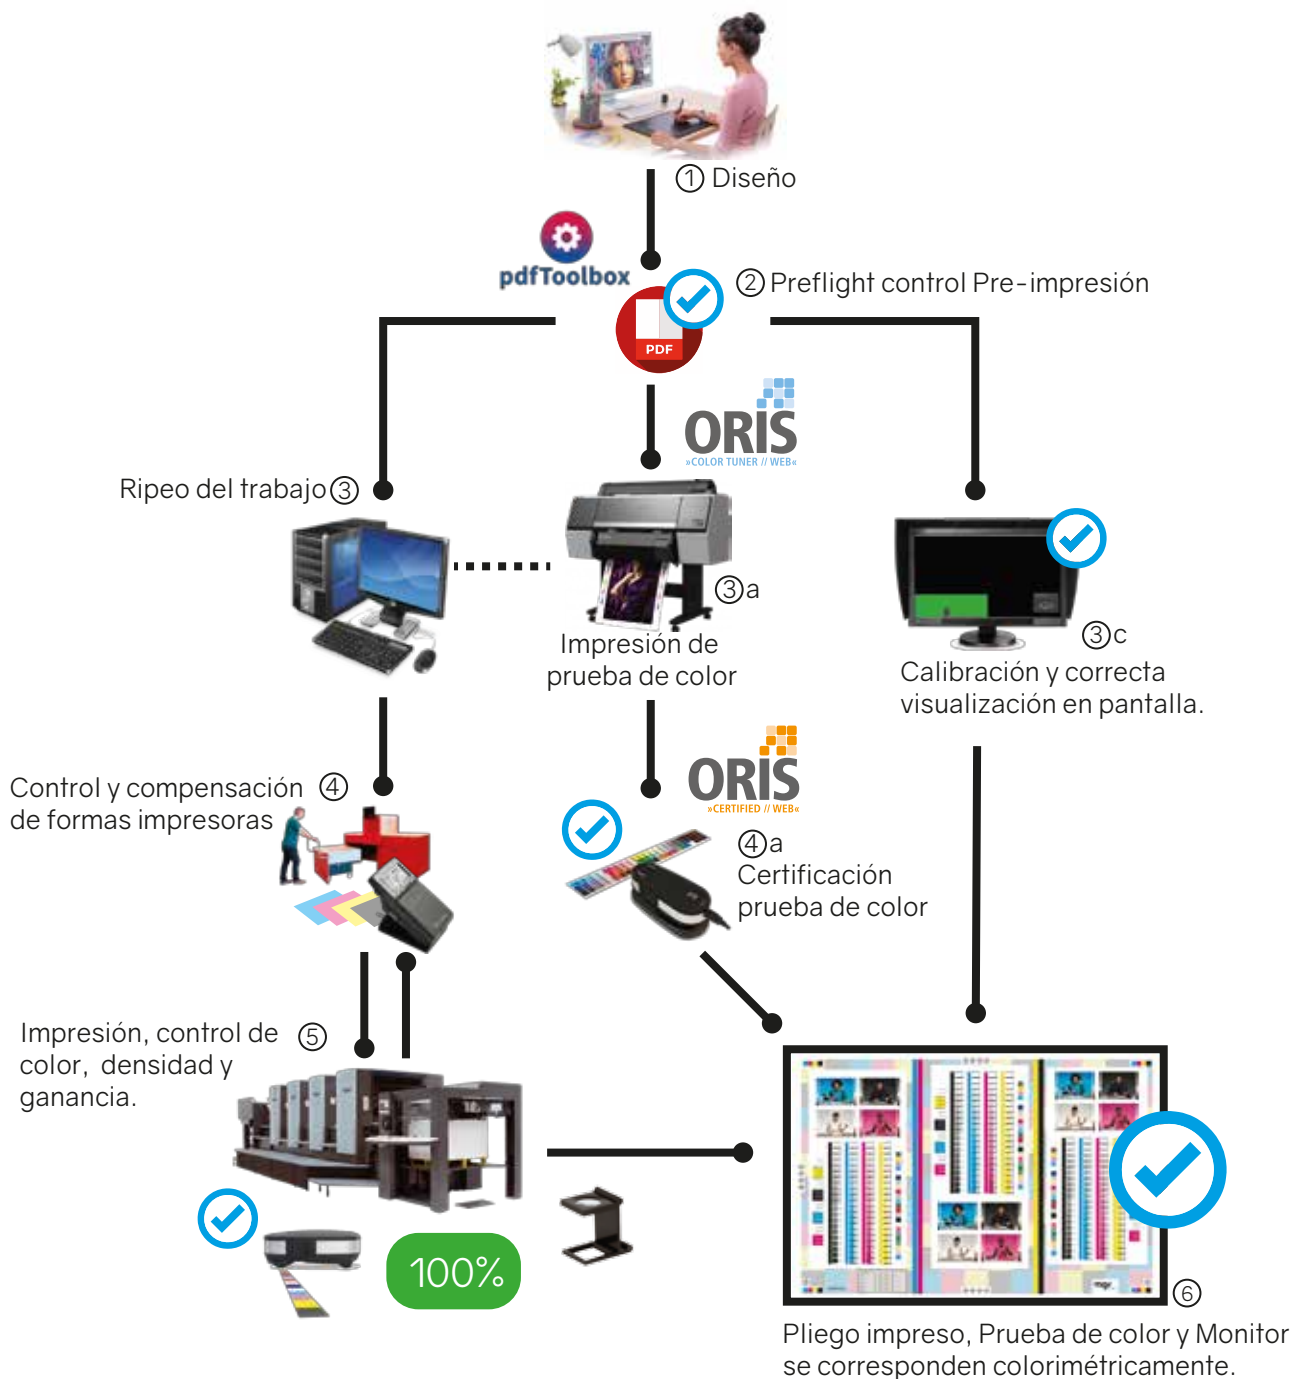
① Diseño

pdfToolbox

② Preflight control Pre-impresión

PDF

ORIS
»COLOR TUNER // WEB«

Ripeo del trabajo ③

③a
Impresión de prueba de color

③c
Calibración y correcta visualización en pantalla.

Control y compensación ④ de formas impresoras

ORIS
»CERTIFIED // WEB«

④a
Certificación prueba de color

Impresión, control de ⑤ color, densidad y ganancia.

100%

⑥
Pliego impreso, Prueba de color y Monitor se corresponden colorimétricamente.